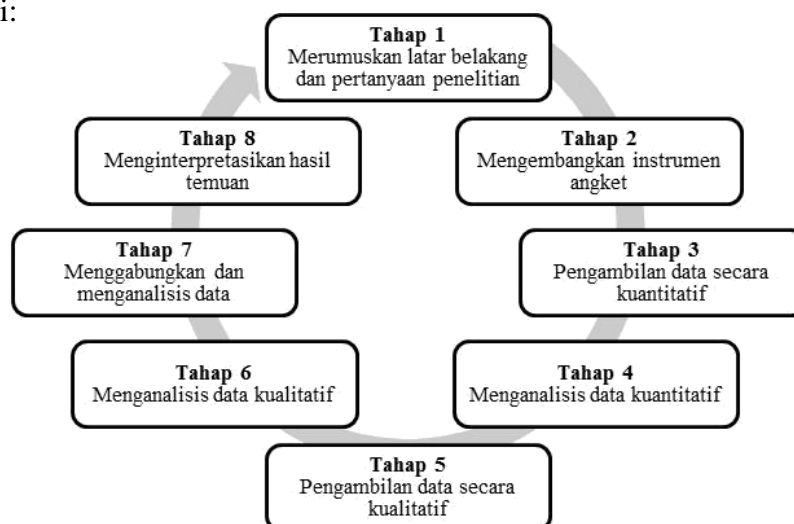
i:

**Tahap 1**
Merumuskan latar belakang dan pertanyaan penelitian

**Tahap 2**
Mengembangkan instrumen angket

**Tahap 3**
Pengambilan data secara kuantitatif

**Tahap 4**
Menganalisis data kuantitatif

**Tahap 5**
Pengambilan data secara kualitatif

**Tahap 6**
Menganalisis data kualitatif

**Tahap 7**
Menggabungkan dan menganalisis data

**Tahap 8**
Menginterpretasikan hasil temuan